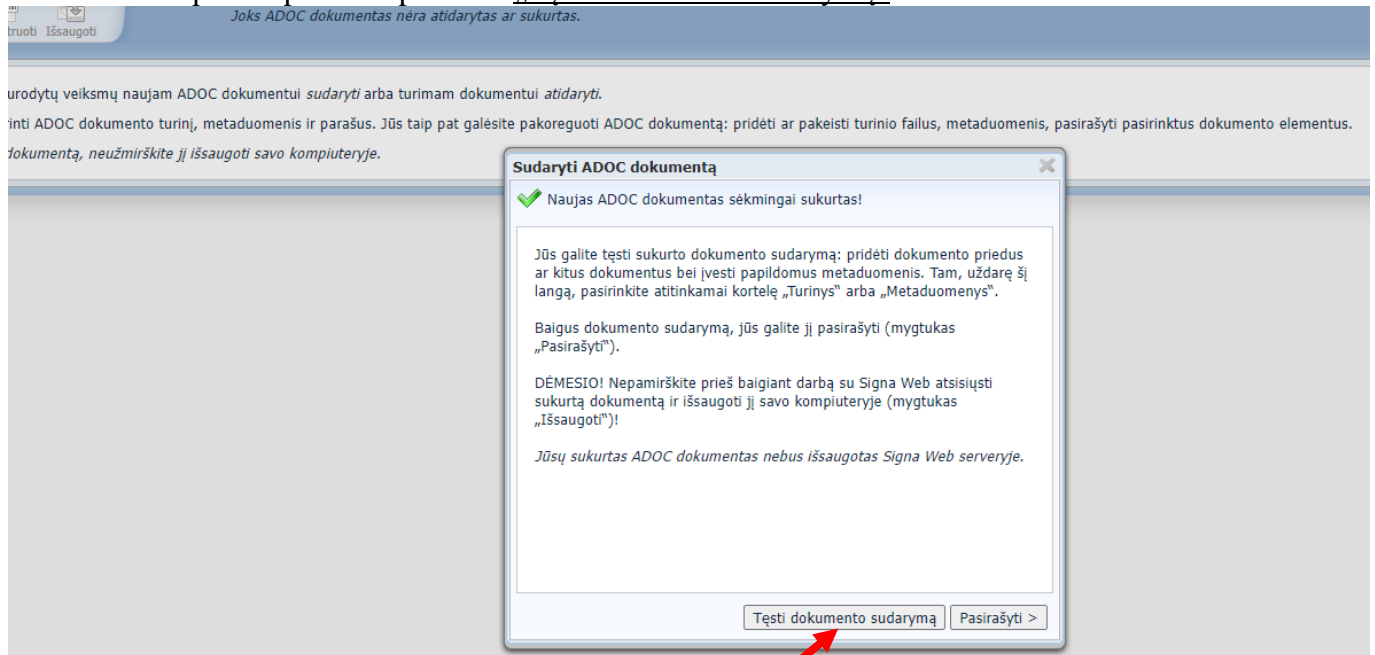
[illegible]

truoti Išsaugoti

Joks ADOC dokumentas nėra atidarytas ar sukurtas.

urodytų veiksmų naujam ADOC dokumentui *sudaryti* arba turimam dokumentui *atidaryti*.

rinti ADOC dokumento turinį, metaduomenis ir parašus. Jūs taip pat galėsite pakoreguoti ADOC dokumentą: pridėti ar pakeisti turinio failus, metaduomenis, pasirašyti pasirinktus dokumento elementus.

*dokumentą, neužmirškite jį išsaugoti savo kompiuteryje.*

Sudaryti ADOC dokumentą

Naujas ADOC dokumentas sėkmingai sukurtas!

Jūs galite tęsti sukurto dokumento sudarymą: pridėti dokumento priedus ar kitus dokumentus bei įvesti papildomus metaduomenis. Tam, uždarę šį langą, pasirinkite atitinkamai kortelę „Turinys" arba „Metaduomenys".

Baigus dokumento sudarymą, jūs galite jį pasirašyti (mygtukas „Pasirašyti").

DĖMESIO! Nepamirškite prieš baigiant darbą su Signa Web atsisiųsti sukurtą dokumentą ir išsaugoti jį savo kompiuteryje (mygtukas „Išsaugoti")!

*Jūsų sukurtas ADOC dokumentas nebus išsaugotas Signa Web serveryje.*

Tęsti dokumento sudarymą

Pasirašyti >